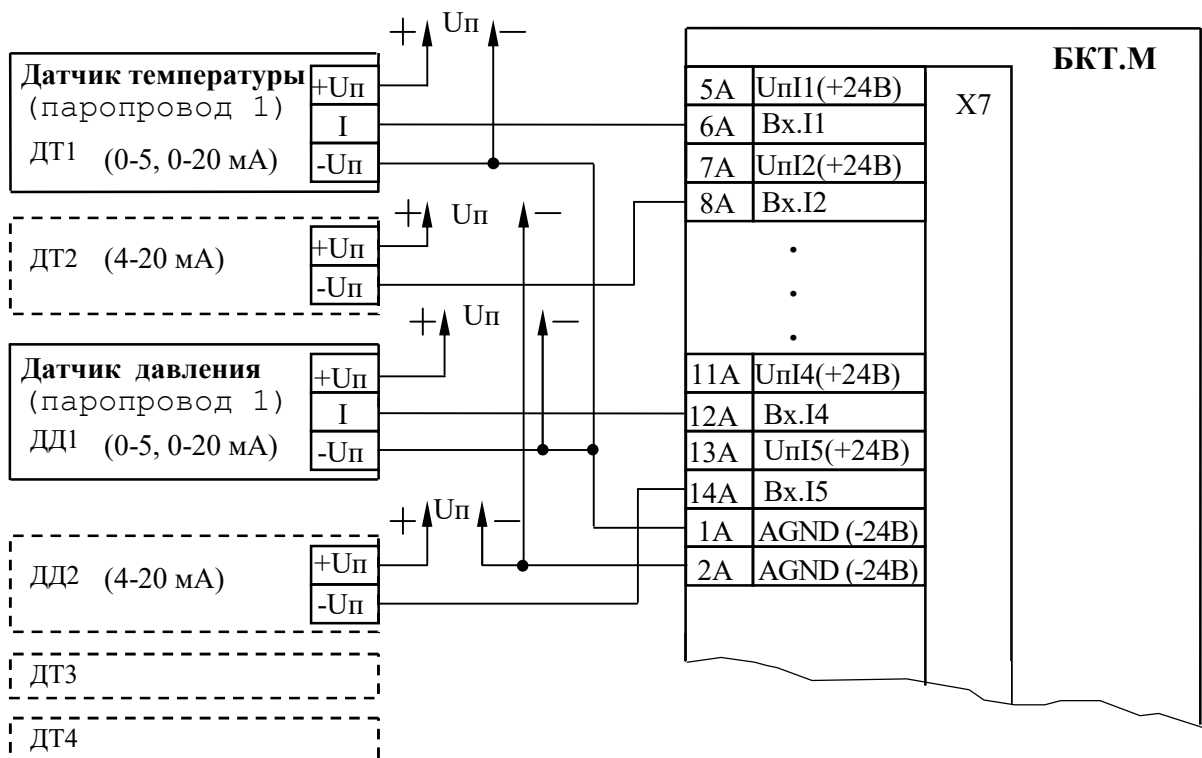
+ Uп —

Датчик температуры
(паропровод 1)
ДТ1 (0-5, 0-20 мА)

+Uп
I
-Uп

+ Uп —

ДТ2 (4-20 мА)

+Uп
-Uп

+ Uп —

Датчик давления
(паропровод 1)
ДД1 (0-5, 0-20 мА)

+Uп
I
-Uп

+ Uп —

ДД2 (4-20 мА)

+Uп
-Uп

ДТ3

ДТ4

БКТ.М

X7

| | |
|---|---|
| 5А | UпI1(+24В) |
| 6А | Вх.I1 |
| 7А | UпI2(+24В) |
| 8А | Вх.I2 |
| | . |
| | . |
| | . |
| 11А | UпI4(+24В) |
| 12А | Вх.I4 |
| 13А | UпI5(+24В) |
| 14А | Вх.I5 |
| 1А | AGND (-24В) |
| 2А | AGND (-24В) |